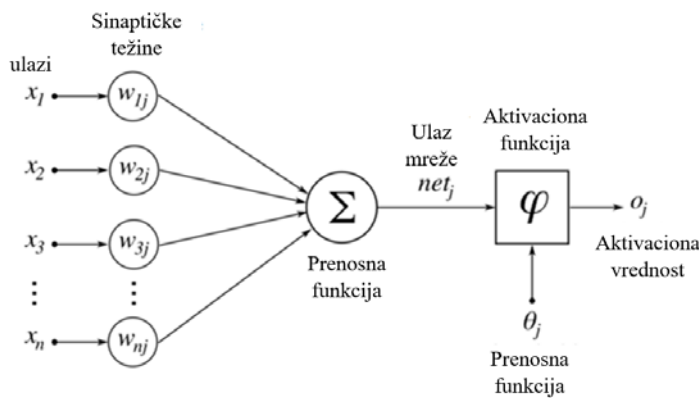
Sinaptičke težine

ulazi

$x_1$

$w_{1j}$

$x_2$

$w_{2j}$

$x_3$

$w_{3j}$

$\vdots$

$\vdots$

$x_n$

$w_{nj}$

$\Sigma$

Prenosna funkcija

Ulaz mreže

$net_j$

Aktivaciona funkcija

$\varphi$

$o_j$

Aktivaciona vrednost

$\theta_j$

Prenosna funkcija